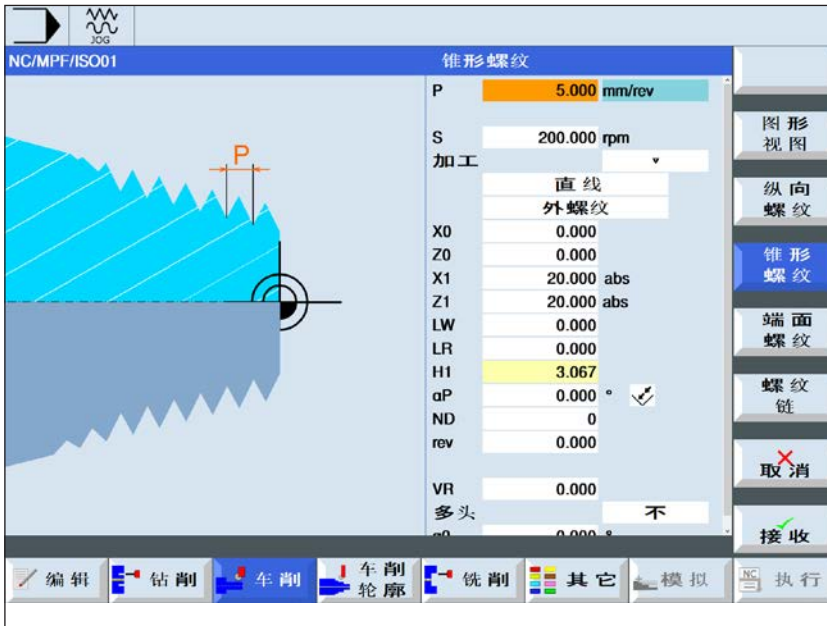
JOG

NC/MPF/ISO01

P

锥形螺纹

| P | 5.000 | mm/rev |
|---|---|---|
| S | 200.000 | rpm |
| 加工 | | |
| | 直线 | |
| | 外螺纹 | |
| X0 | 0.000 | |
| Z0 | 0.000 | |
| X1 | 20.000 | abs |
| Z1 | 20.000 | abs |
| LW | 0.000 | |
| LR | 0.000 | |
| H1 | 3.067 | |
| αP | 0.000 | ° |
| ND | 0 | |
| rev | 0.000 | |
| VR | 0.000 | |
| 多头 | | 不 |
| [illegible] | 0.000 | ° |

图形视图

纵向螺纹

锥形螺纹

端面螺纹

螺纹链

取消

接收

编辑 钻削 车削 车削轮廓 铣削 其它 模拟 执行